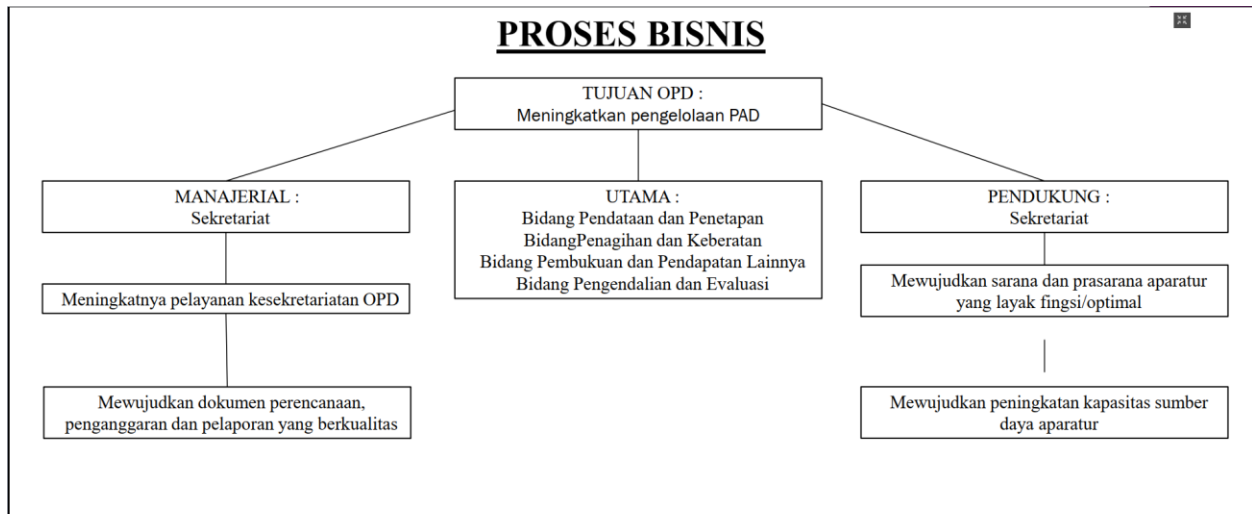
PROSES BISNIS

TUJUAN OPD :
Meningkatkan pengelolaan PAD

MANAJERIAL :
Sekretariat

Meningkatnya pelayanan kesekretariatan OPD

Mewujudkan dokumen perencanaan, penganggaran dan pelaporan yang berkualitas

UTAMA :
Bidang Pendataan dan Penetapan
BidangPenagihan dan Keberatan
Bidang Pembukuan dan Pendapatan Lainnya
Bidang Pengendalian dan Evaluasi

PENDUKUNG :
Sekretariat

Mewujudkan sarana dan prasarana aparatur yang layak fingsi/optimal

Mewujudkan peningkatan kapasitas sumber daya aparatur